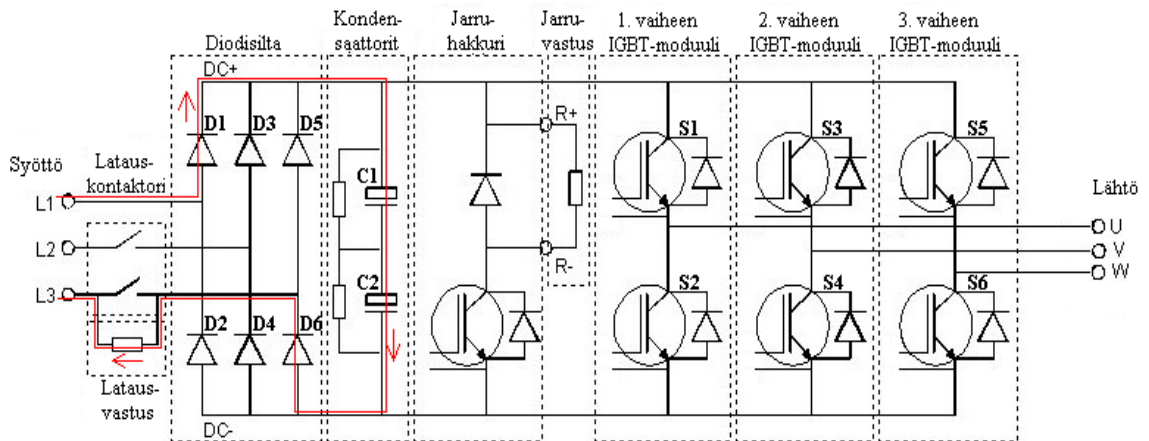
Diodisilta
Konden-
saattorit
Jarru-
hakkuri
Jarru-
vastus
1. vaiheen
IGBT-moduuli
2. vaiheen
IGBT-moduuli
3. vaiheen
IGBT-moduuli

DC+
D1
D3
D5
C1
R+
S1
S3
S5
Syöttö
Lataus-
kontaktori
L1
L2
L3
Lähtö
U
V
W
R-
C2
S2
S4
S6
D2
D4
D6
Lataus-
vastus
DC-